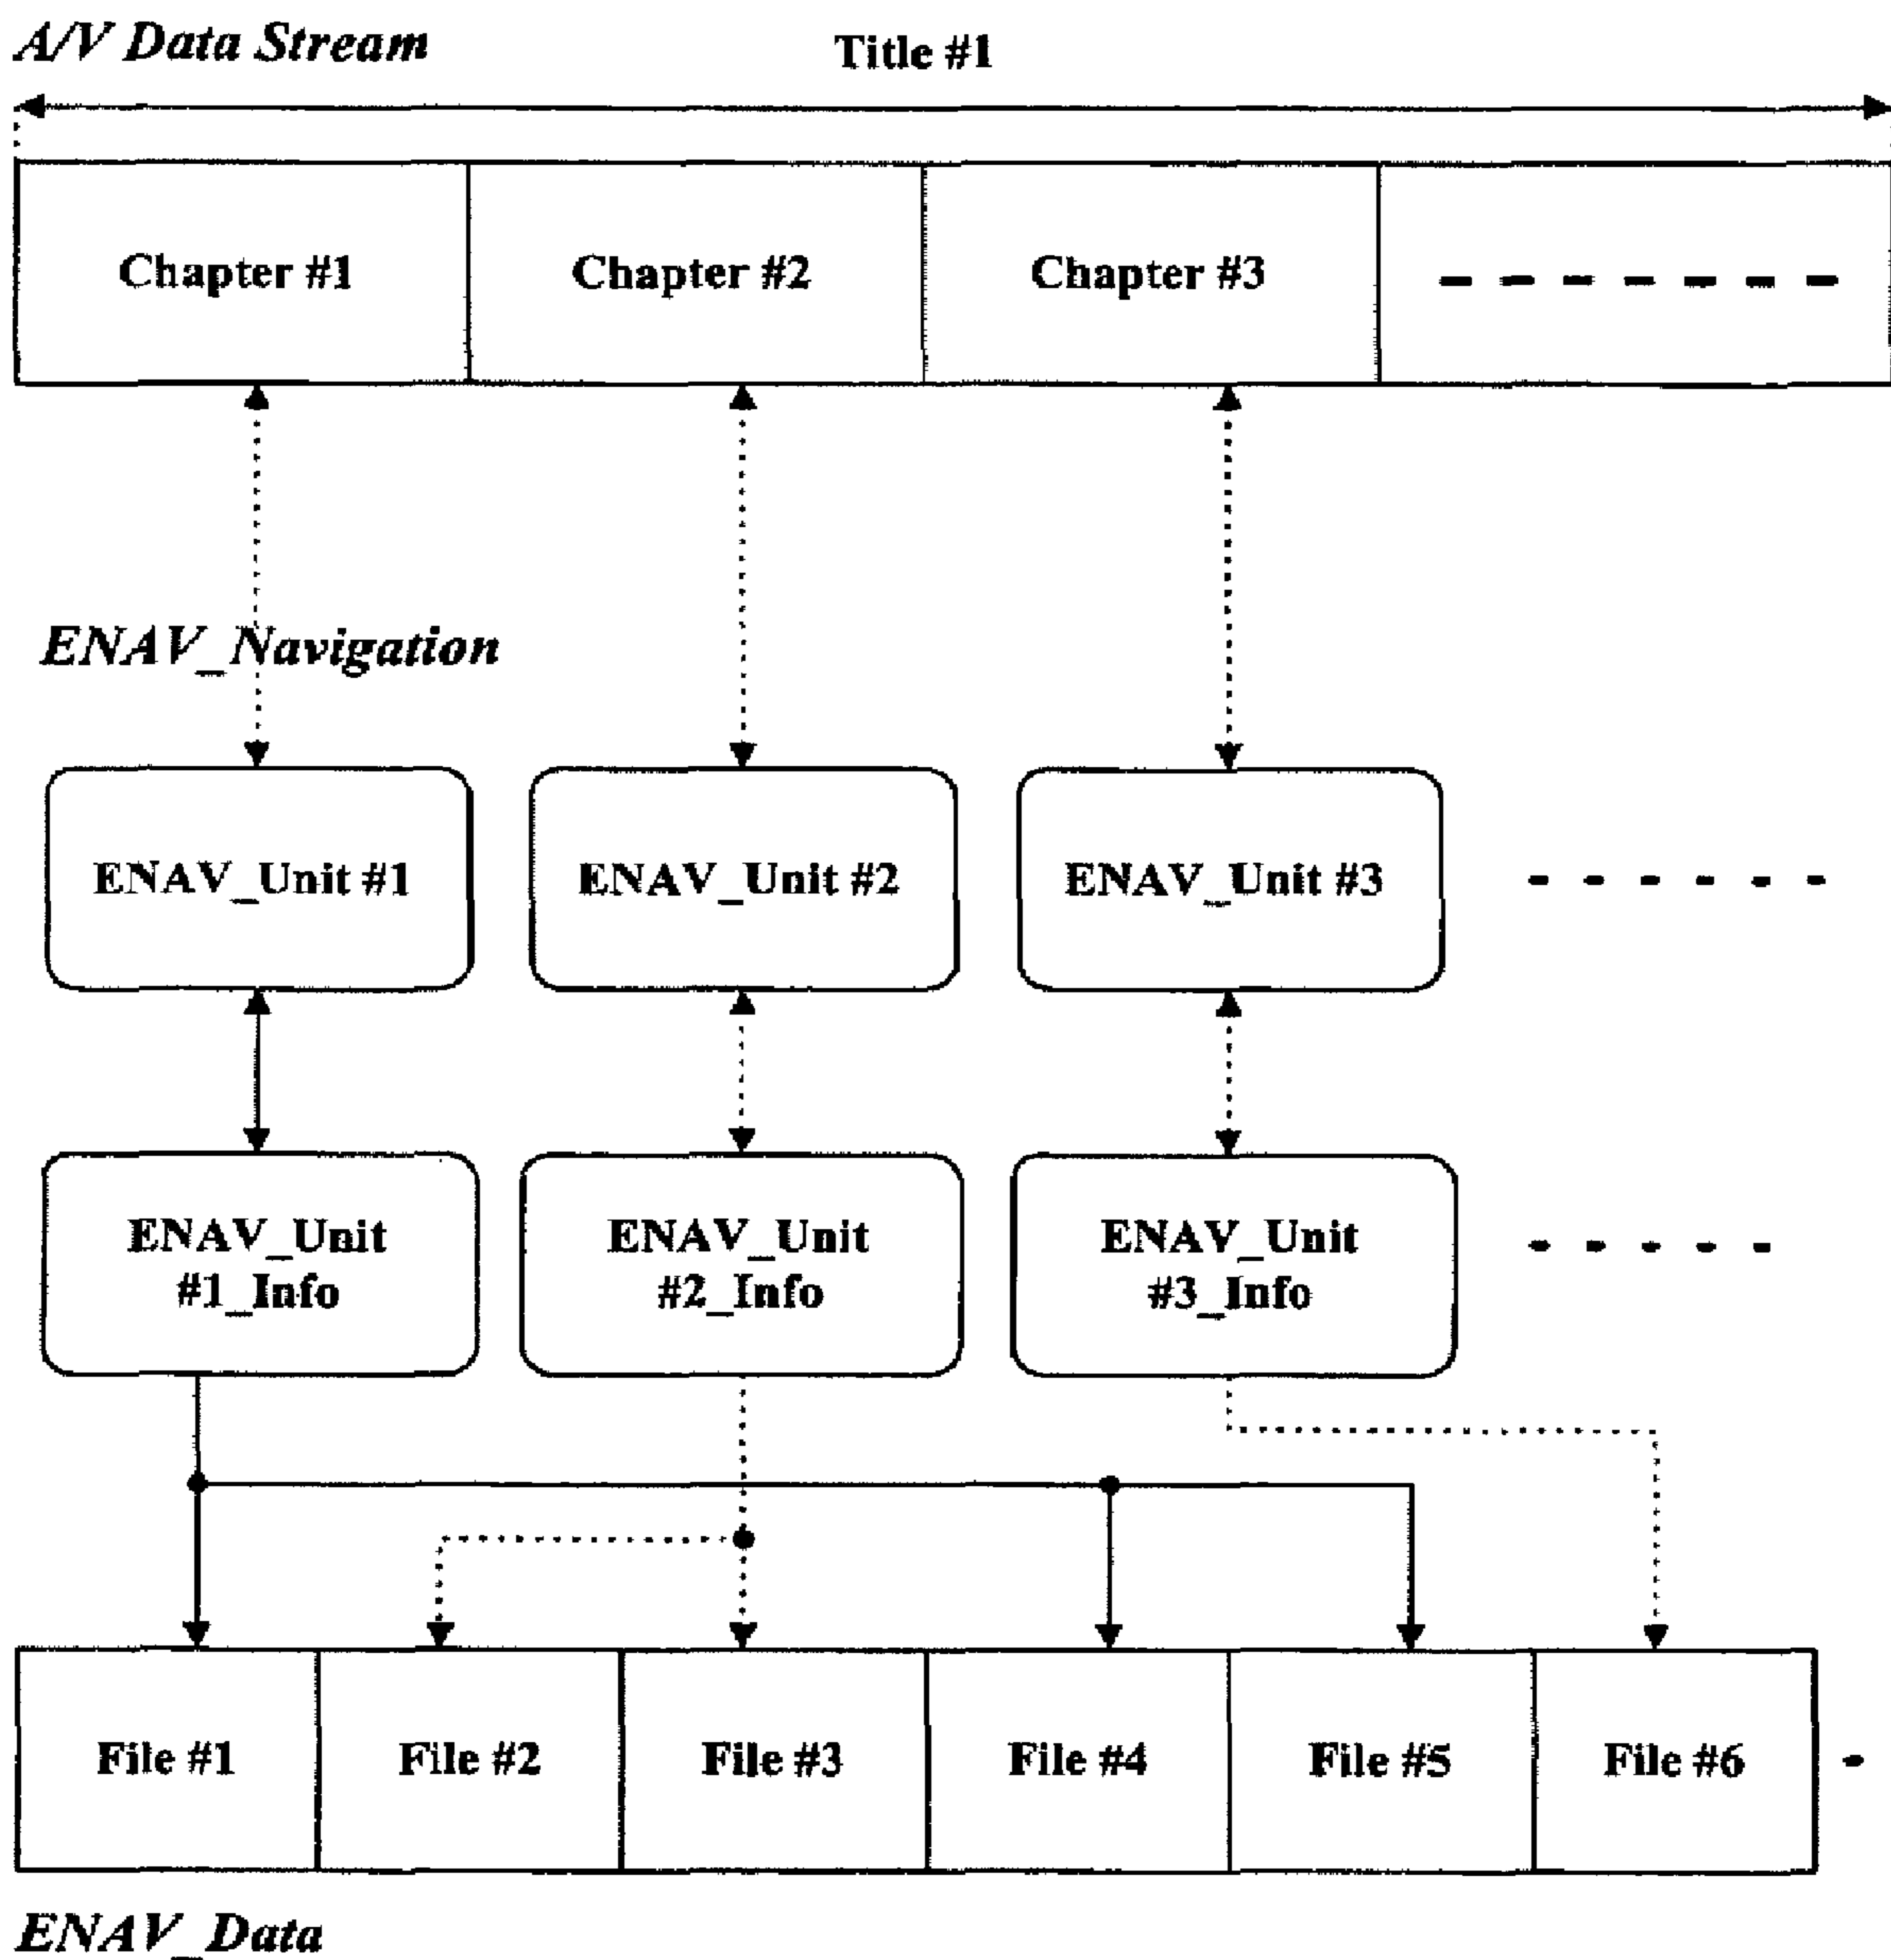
A/V Data Stream

Title #1

Chapter #1

Chapter #2

Chapter #3

ENAV_Navigation

ENAV_Unit #1

ENAV_Unit #2

ENAV_Unit #3

ENAV_Unit #1_Info

ENAV_Unit #2_Info

ENAV_Unit #3_Info

File #1

File #2

File #3

File #4

File #5

File #6

ENAV_Data